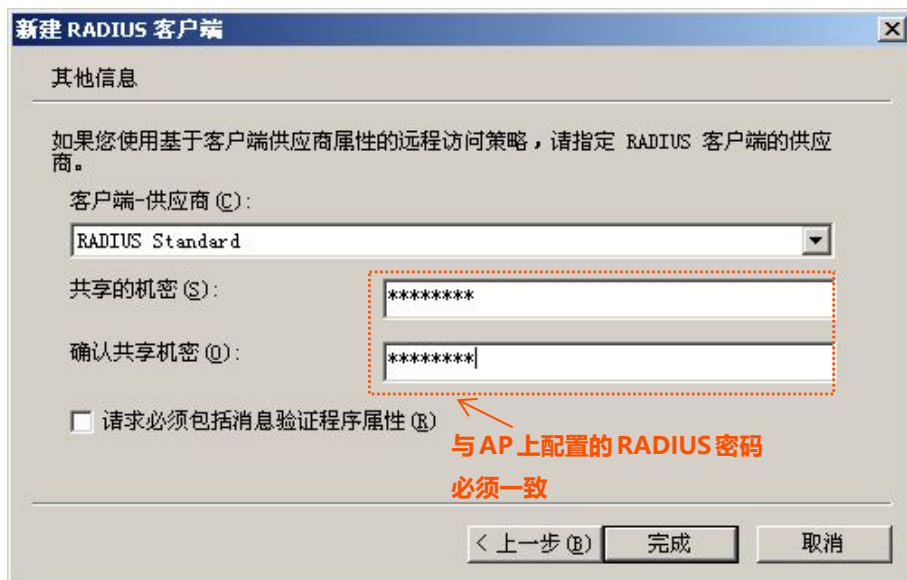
新建 RADIUS 客户端

其他信息

如果您使用基于客户端供应商属性的远程访问策略，请指定 RADIUS 客户端的供应商。

客户端-供应商(C):

RADIUS Standard

共享的机密(S):

********

确认共享机密(O):

********

请求必须包括消息验证程序属性(R)

与 AP 上配置的 RADIUS 密码必须一致

< 上一步(B)

完成

取消